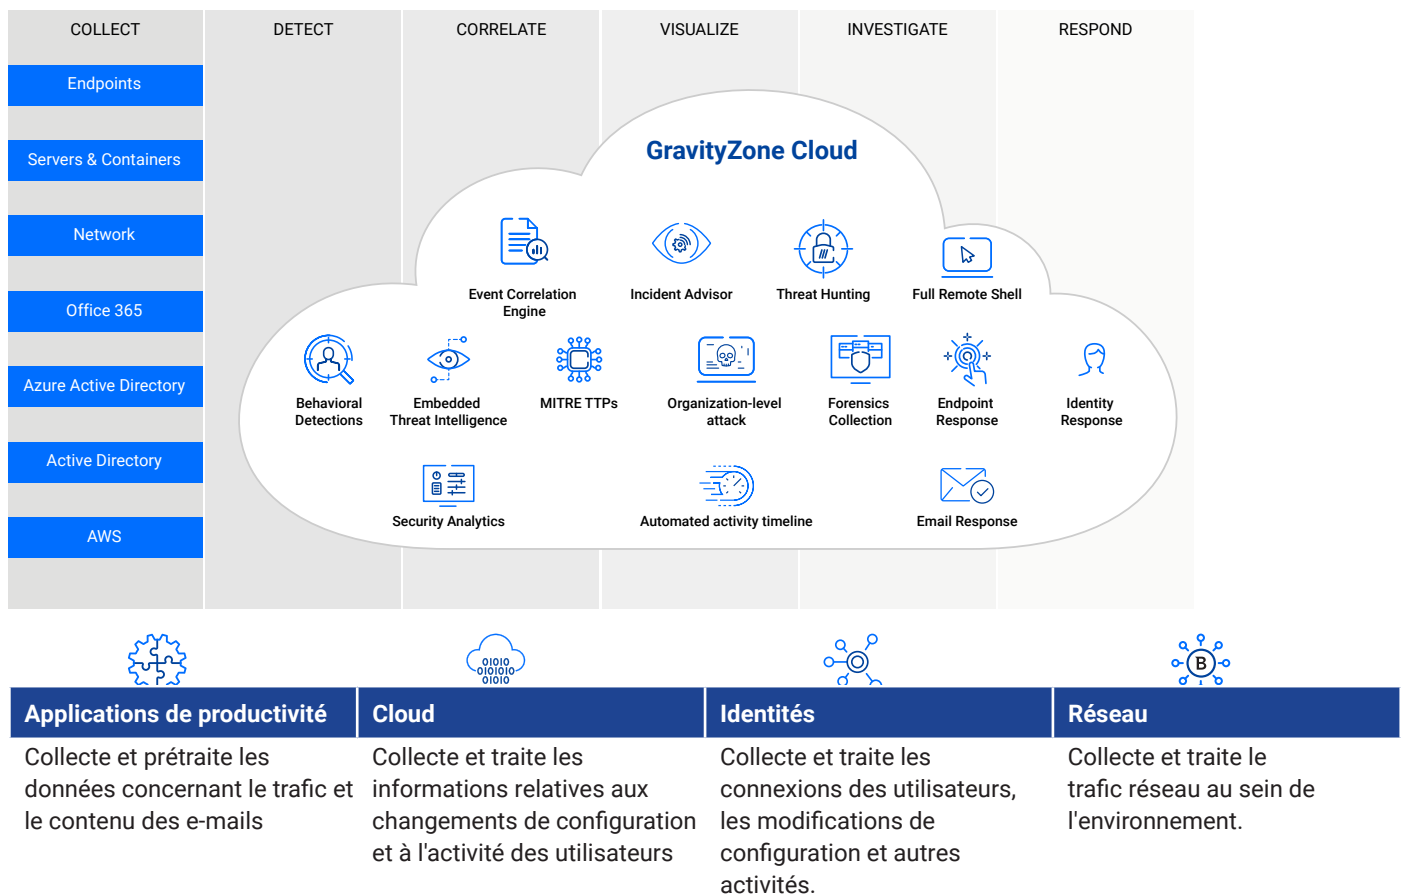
COLLECT

DETECT

CORRELATE

VISUALIZE

INVESTIGATE

RESPOND

Endpoints

Servers & Containers

Network

Office 365

Azure Active Directory

Active Directory

AWS

GravityZone Cloud

Event Correlation Engine

Incident Advisor

Threat Hunting

Full Remote Shell

Behavioral Detections

Embedded Threat Intelligence

MITRE TTPs

Organization-level attack

Forensics Collection

Endpoint Response

Identity Response

Security Analytics

Automated activity timeline

Email Response

0101001010100101

B

| Applications de productivité | Cloud | Identités | Réseau |
|---|---|---|---|
| Collecte et prétraite les données concernant le trafic et le contenu des e-mails | Collecte et traite les informations relatives aux changements de configuration et à l'activité des utilisateurs | Collecte et traite les connexions des utilisateurs, les modifications de configuration et autres activités. | Collecte et traite le trafic réseau au sein de l'environnement. |